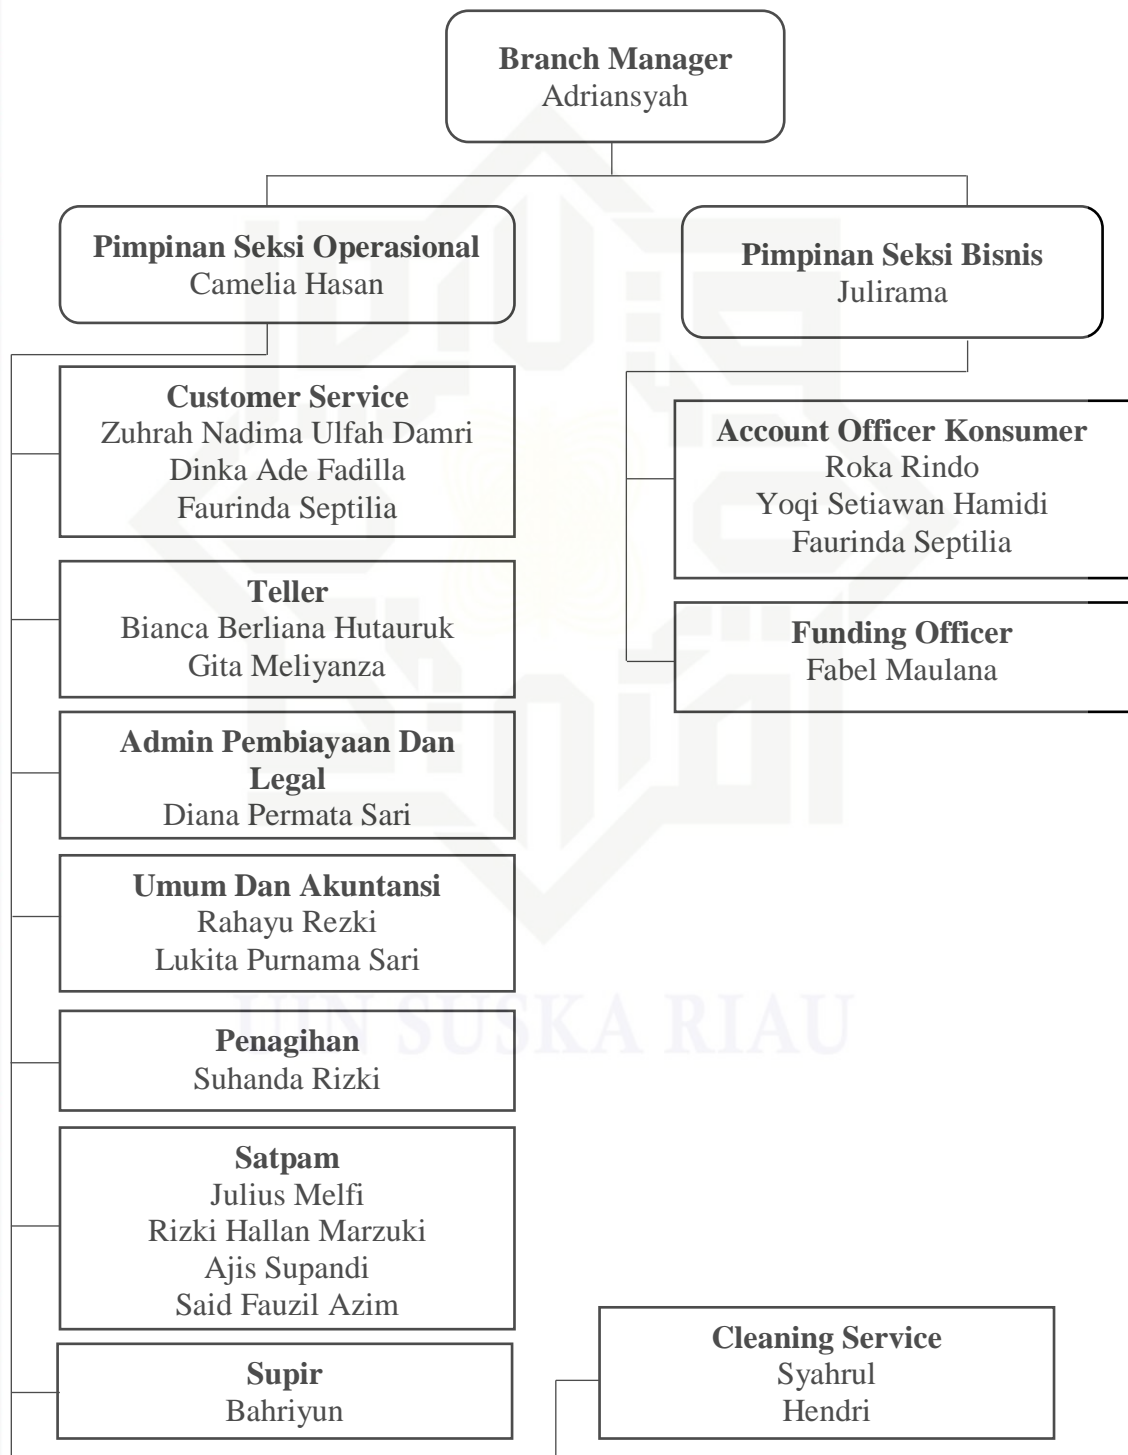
**Branch Manager**
Adriansyah

**Pimpinan Seksi Operasional**
Camelia Hasan

**Customer Service**
Zuhrah Nadima Ulfah Damri
Dinka Ade Fadilla
Faurinda Septilia

**Teller**
Bianca Berliana Hutauruk
Gita Meliyanza

**Admin Pembiayaan Dan Legal**
Diana Permata Sari

**Umum Dan Akuntansi**
Rahayu Rezki
Lukita Purnama Sari

**Penagihan**
Suhanda Rizki

**Satpam**
Julius Melfi
Rizki Hallan Marzuki
Ajis Supandi
Said Fauzil Azim

**Supir**
Bahriyun

**Pimpinan Seksi Bisnis**
Julirama

**Account Officer Konsumer**
Roka Rindo
Yoqi Setiawan Hamidi
Faurinda Septilia

**Funding Officer**
Fabel Maulana

**Cleaning Service**
Syahrul
Hendri

UIN SUSKA RIAU